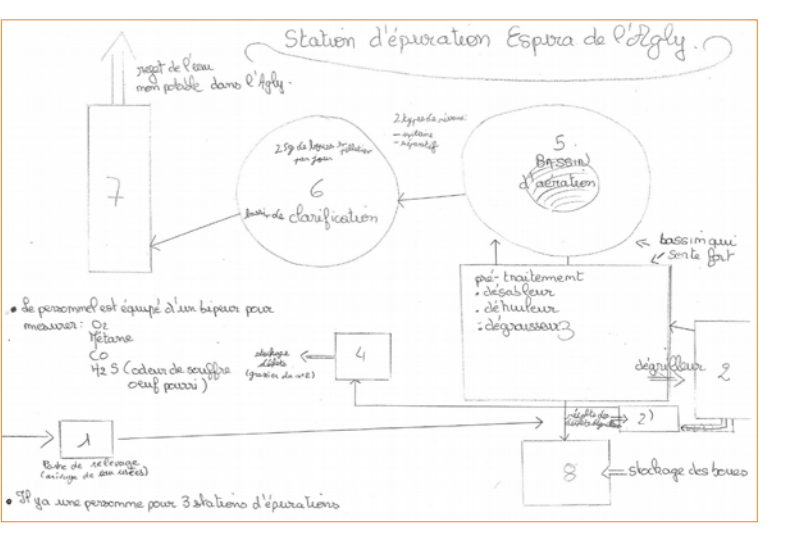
Station d'épuration Espira de l'Agly.

rejet de l'eau non potable dans l'Agly.

7

2 types de réseaux: - système - séparatif

25 kg de boues à retraiter par jour

6

bassin de clarification

5

Bassin d'aération

bassin qui sent fort

pré-traitement
- désableur
- déhuileur
- dégraisseur 3

• Le personnel est équipé d'un bipeur pour mesurer: $O_2$
Métane
$CO$
$H_2S$ (odeur de souffre oeuf pourri)

stockage déchets (graisse de cuve)

4

dégrilleur

2

1

Poste de relevage (arrivage des eaux usées)

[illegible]

2)

8

stockage des boues

• Il ya une personne pour 3 stations d'épurations